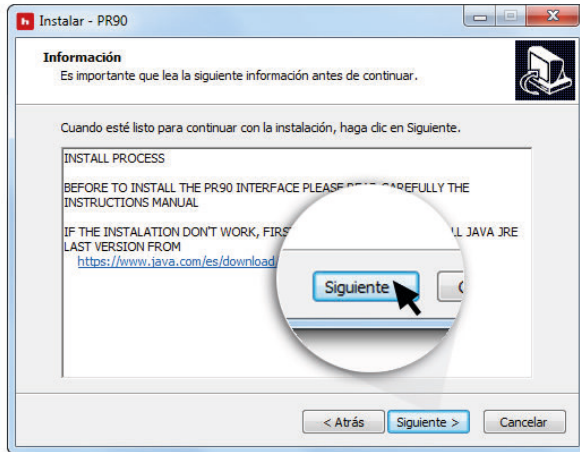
Instalar - PR90

Información
Es importante que lea la siguiente información antes de continuar.

Cuando esté listo para continuar con la instalación, haga clic en Siguiente.

INSTALL PROCESS

BEFORE TO INSTALL THE PR90 INTERFACE PLEASE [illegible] CAREFULLY THE INSTRUCTIONS MANUAL

IF THE INSTALATION DON'T WORK, FIRS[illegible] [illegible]LL JAVA JRE LAST VERSION FROM
https://www.java.com/es/download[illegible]

Siguiente

< Atrás Siguiente > Cancelar